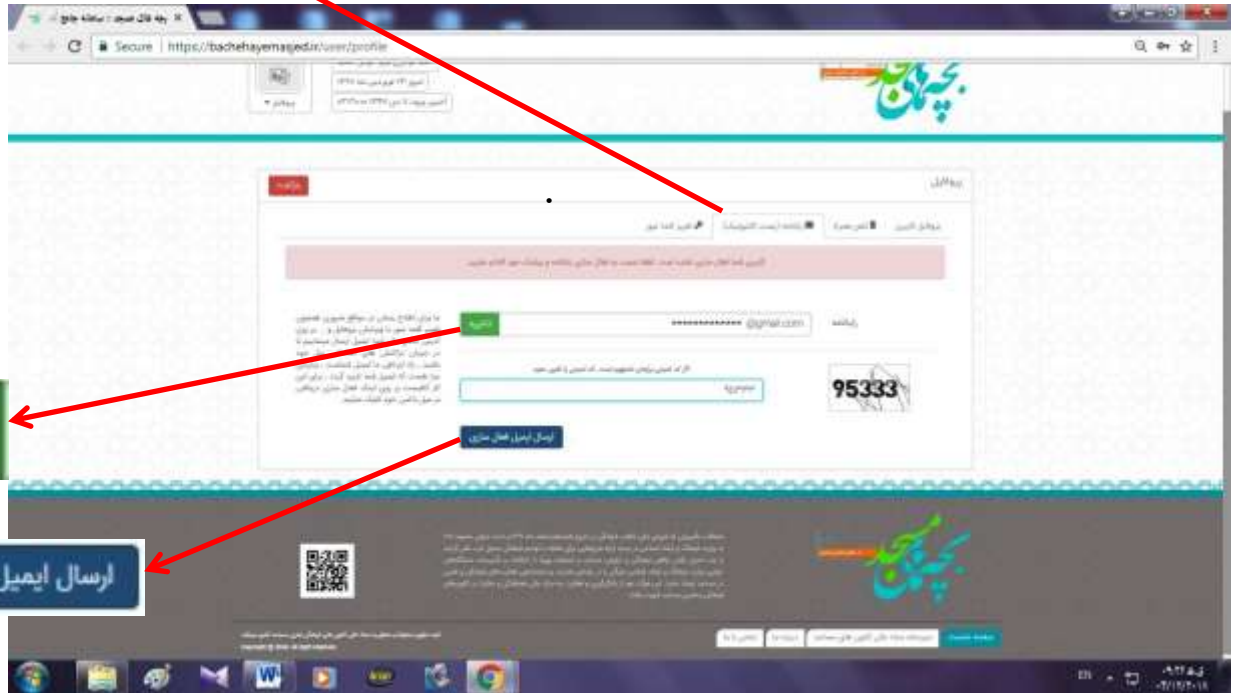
Secure | https://bachehayemasjed.ir/user/profile

بچه های مسجد

پروفایل

پروفایل کاربری | تغییر رمز | رایانامه (پست الکترونیک) | تغییر شماره تلفن

رایانامه ••••••••••••••@gmail.com تایید

95333

ارسال ایمیل فعال سازی

بچه های مسجد

EN

ارسال ایمیل